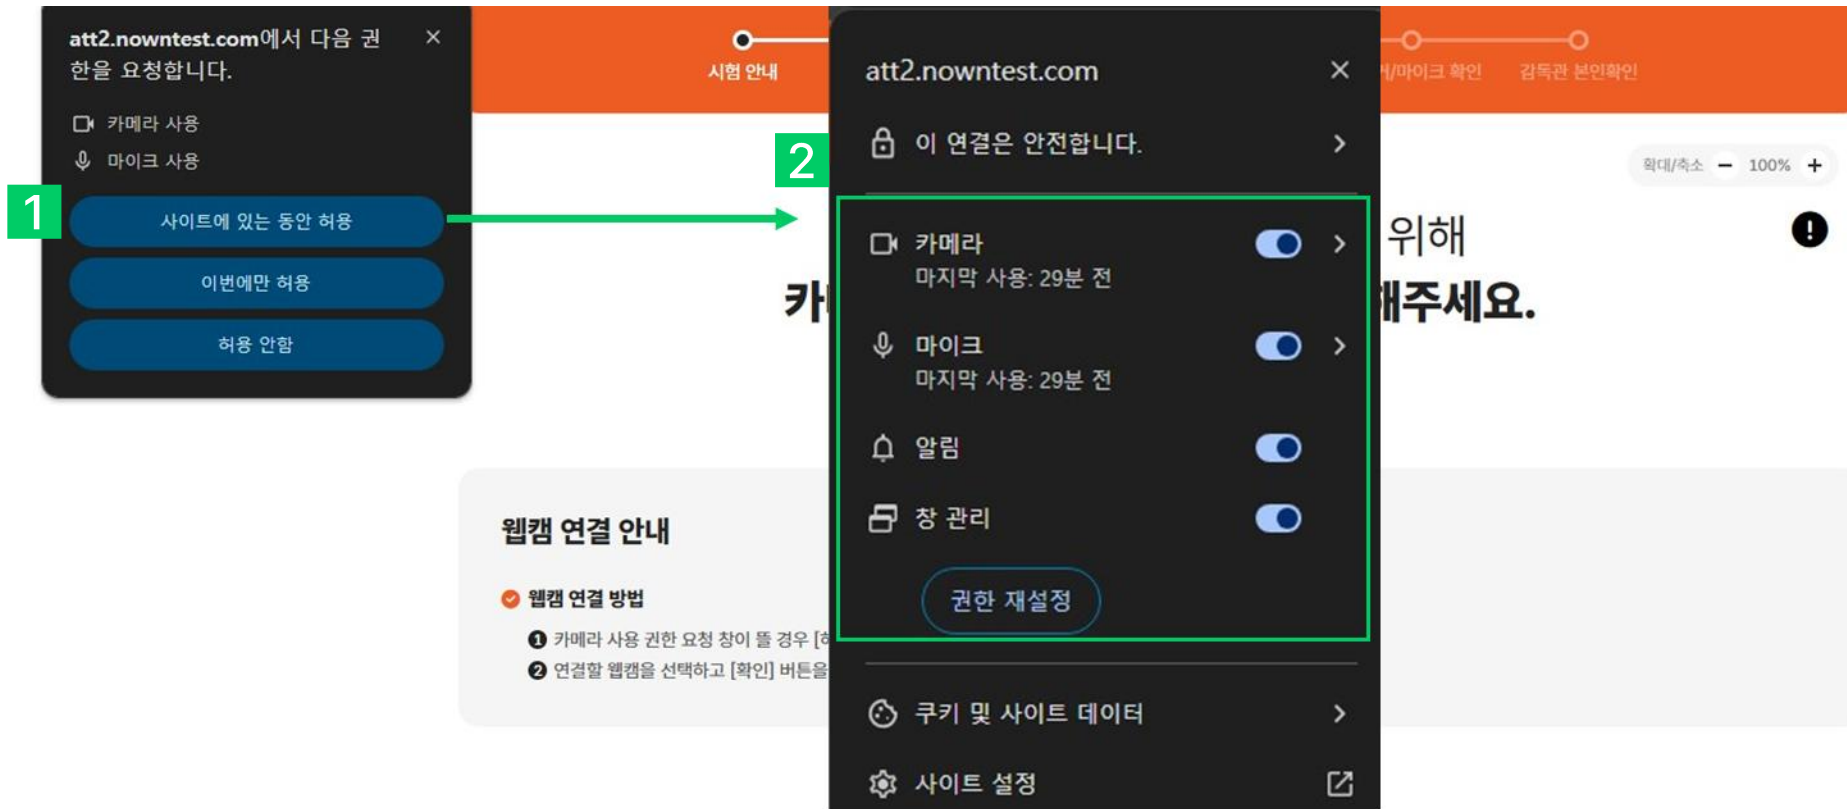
att2.nowntest.com에서 다음 권한을 요청합니다.

카메라 사용

마이크 사용

1

사이트에 있는 동안 허용

이번에만 허용

허용 안함

시험 안내

/마이크 확인

감독관 본인확인

확대/축소 − 100% +

위해

카

해주세요.

웹캠 연결 안내

웹캠 연결 방법

❶ 카메라 사용 권한 요청 창이 뜰 경우 [허

❷ 연결할 웹캠을 선택하고 [확인] 버튼을

att2.nowntest.com

이 연결은 안전합니다.

2

카메라
마지막 사용: 29분 전

마이크
마지막 사용: 29분 전

알림

창 관리

권한 재설정

쿠키 및 사이트 데이터

사이트 설정